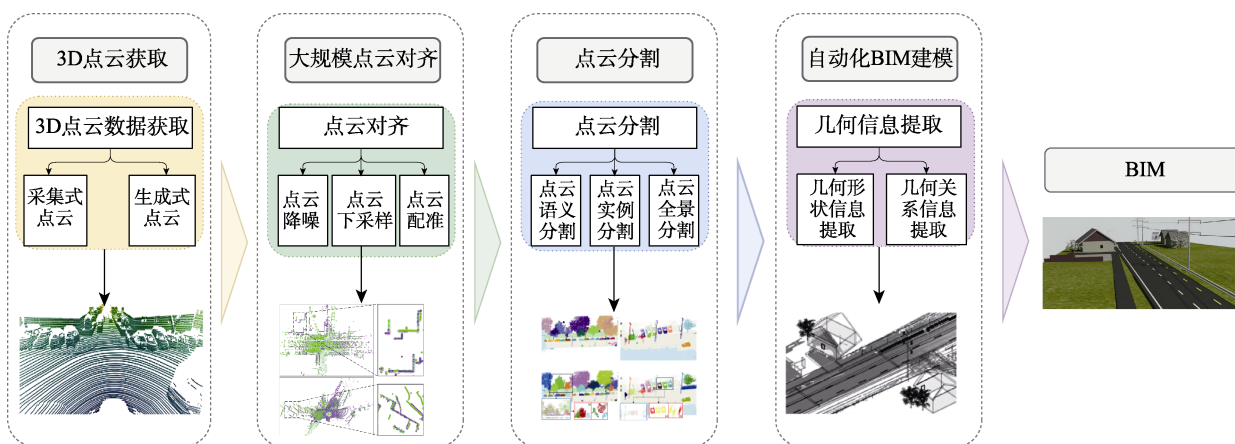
3D点云获取

3D点云数据获取

采集式点云

生成式点云

大规模点云对齐

点云对齐

点云降噪

点云下采样

点云配准

点云分割

点云分割

点云语义分割

点云实例分割

点云全景分割

自动化BIM建模

几何信息提取

几何形状信息提取

几何关系信息提取

BIM